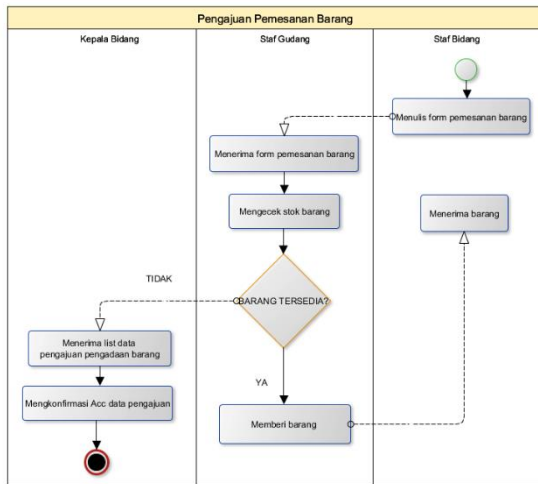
Pengajuan Pemesanan Barang

Kepala Bidang

Staf Gudang

Staf Bidang

Menulis form pemesanan barang

Menerima form pemesanan barang

Mengecek stok barang

Menerima barang

TIDAK

BARANG TERSEDIA?

Menerima list data pengajuan pengadaan barang

Mengkonfirmasi Acc data pengajuan

YA

Memberi barang